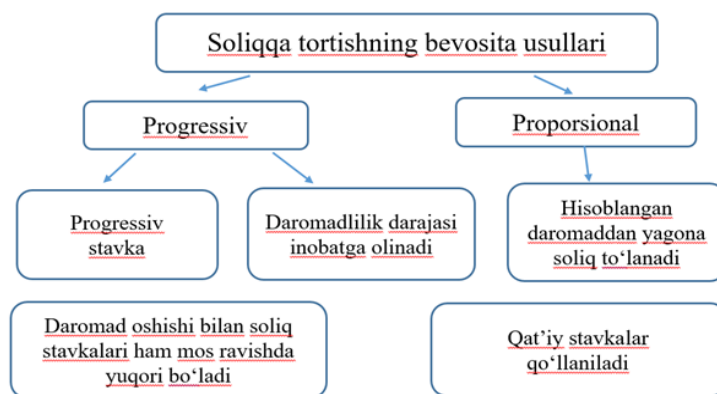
Soliqqa tortishning bevosita usullari

Progressiv

Proporsional

Progressiv stavka

Daromadlilik darajasi inobatga olinadi

Hisoblangan daromaddan yagona soliq to‘lanadi

Daromad oshishi bilan soliq stavkalari ham mos ravishda yuqori bo‘ladi

Qat’iy stavkalar qo‘llaniladi